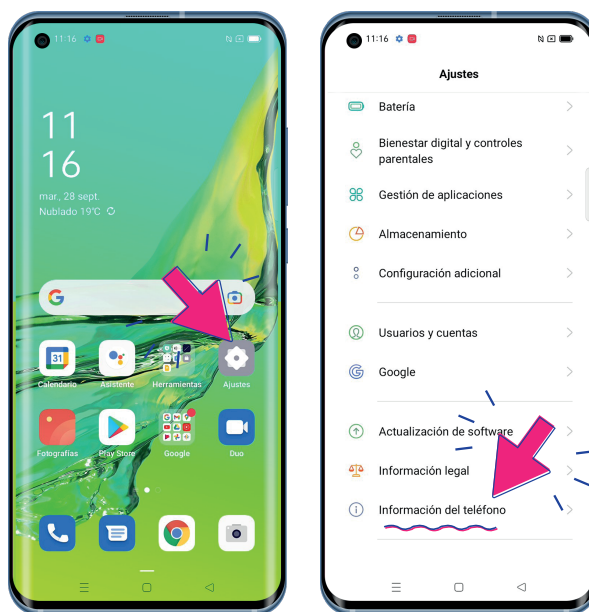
11:16

11
16
mar., 28 sept.
Nublado 19°C

31
Calendario
Asistente
Herramientas
Ajustes
Fotografías
Play Store
Google
Duo

11:16

Ajustes
Batería
Bienestar digital y controles parentales
Gestión de aplicaciones
Almacenamiento
Configuración adicional
Usuarios y cuentas
Google
Actualización de software
Información legal
Información del teléfono